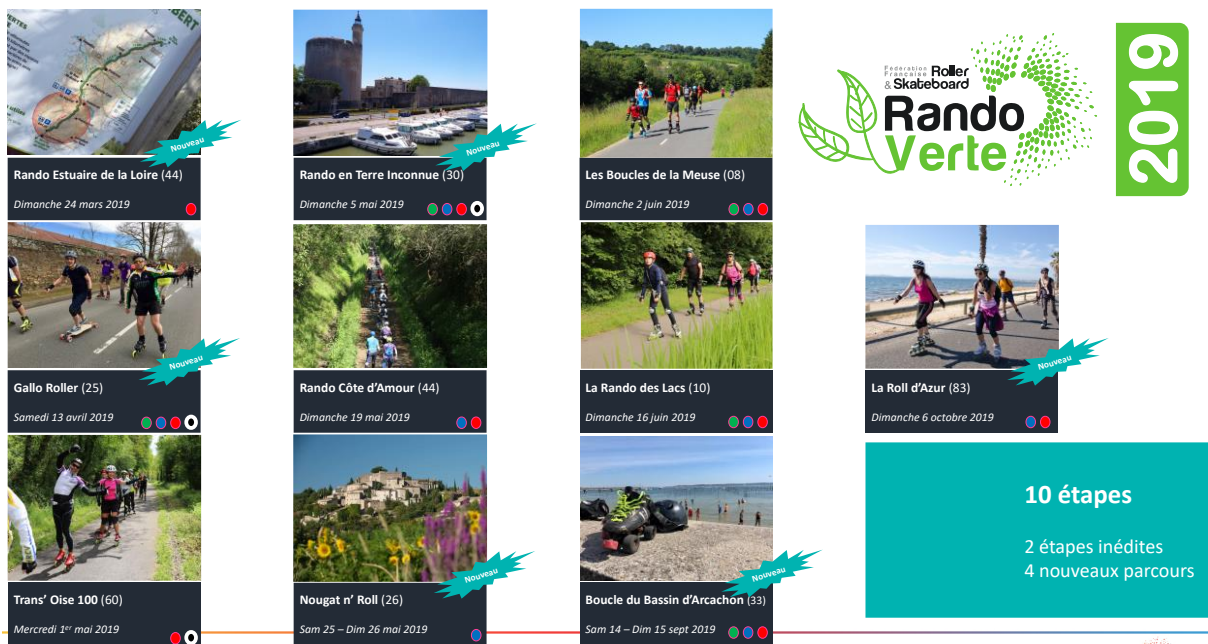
Nouveau
Rando Estuaire de la Loire (44)
Dimanche 24 mars 2019

Nouveau
Rando en Terre Inconnue (30)
Dimanche 5 mai 2019

Les Boucles de la Meuse (08)
Dimanche 2 juin 2019

Fédération Française Roller & Skateboard
Rando Verte
2019

Nouveau
Gallo Roller (25)
Samedi 13 avril 2019

Rando Côte d'Amour (44)
Dimanche 19 mai 2019

La Rando des Lacs (10)
Dimanche 16 juin 2019

Nouveau
La Roll d'Azur (83)
Dimanche 6 octobre 2019

Trans' Oise 100 (60)
Mercredi 1$^{er}$ mai 2019

Nouveau
Nougat n' Roll (26)
Sam 25 – Dim 26 mai 2019

Nouveau
Boucle du Bassin d'Arcachon (33)
Sam 14 – Dim 15 sept 2019

10 étapes

2 étapes inédites
4 nouveaux parcours